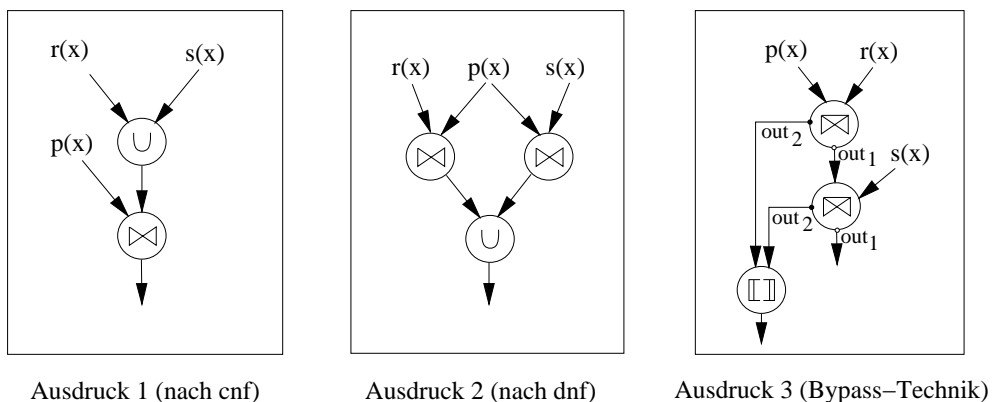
r(x)
s(x)
$\cup$
p(x)
$\bowtie$

r(x)
p(x)
s(x)
$\bowtie$
$\bowtie$
$\cup$

p(x)
r(x)
$\boxtimes$
$out_2$
$out_1$
s(x)
$\boxtimes$
$out_2$
$out_1$
$[\![\,]\!]$

Ausdruck 1 (nach cnf)

Ausdruck 2 (nach dnf)

Ausdruck 3 (Bypass−Technik)